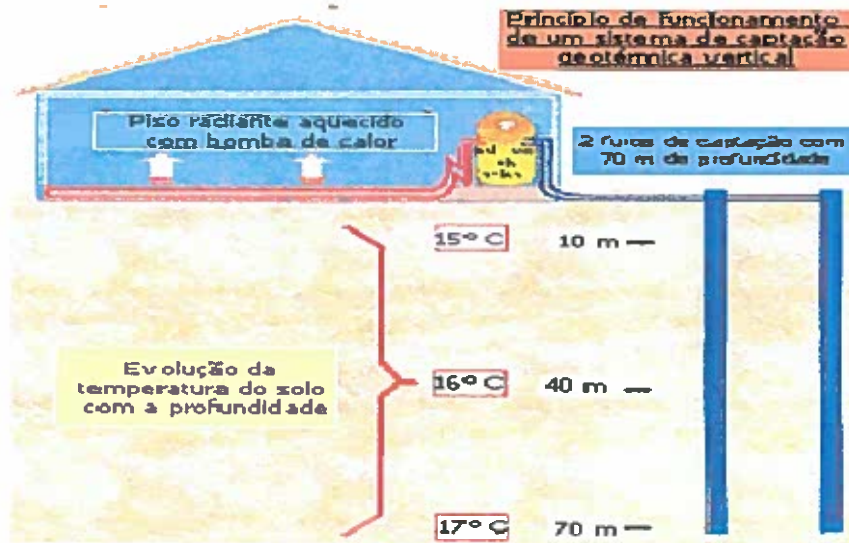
Princípio de funcionamento de um sistema de captação geotérmica vertical

Piso radiante aquecido com bomba de calor

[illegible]

2 furos de captação com 70 m de profundidade

15º C

10 m

Evolução da temperatura do solo com a profundidade

16º C

40 m

17º C

70 m